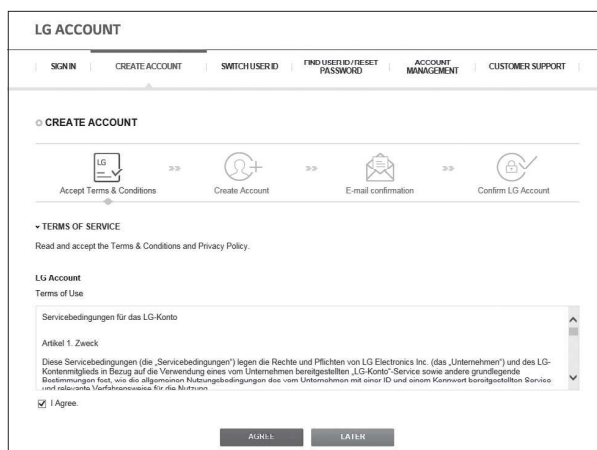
LG ACCOUNT

SIGN IN | CREATE ACCOUNT | SWITCH USER ID | FIND USER ID / RESET PASSWORD | ACCOUNT MANAGEMENT | CUSTOMER SUPPORT

CREATE ACCOUNT

LG

Accept Terms & Conditions >> Create Account >> E-mail confirmation >> Confirm LG Account

TERMS OF SERVICE

Read and accept the Terms & Conditions and Privacy Policy.

LG Account
Terms of Use

Servicebedingungen für das LG-Konto

Artikel 1. Zweck

Diese Servicebedingungen (die „Servicebedingungen") legen die Rechte und Pflichten von LG Electronics Inc. (das „Unternehmen") und des LG-Kontenmitglieds in Bezug auf die Verwendung eines vom Unternehmen bereitgestellten „LG-Konto"-Service sowie andere grundlegende Bestimmungen fest, wie die allgemeinen Nutzungsbedingungen des vom Unternehmen mit einer ID und einem Kennwort bereitgestellten Service und relevante Verfahrensweise für die Nutzung

I Agree.

AGREE LATER